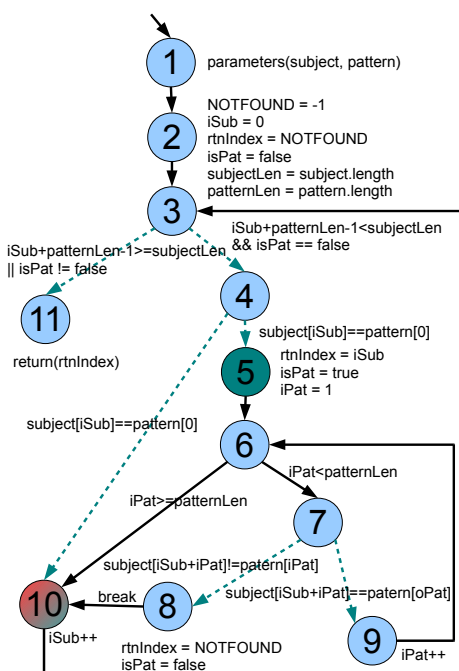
1
parameters(subject, pattern)

NOTFOUND = -1
iSub = 0
rtnIndex = NOTFOUND
isPat = false
subjectLen = subject.length
patternLen = pattern.length

2

3

iSub+patternLen-1<subjectLen && isPat == false

iSub+patternLen-1>=subjectLen || isPat != false

11

return(rtnIndex)

4

subject[iSub]==pattern[0]

5

rtnIndex = iSub
isPat = true
iPat = 1

subject[iSub]==pattern[0]

6

iPat<patternLen

iPat>=patternLen

7

subject[iSub+iPat]!=patern[iPat]

subject[iSub+iPat]==patern[oPat]

10

break

8

9

iSub++

rtnIndex = NOTFOUND
isPat = false

iPat++